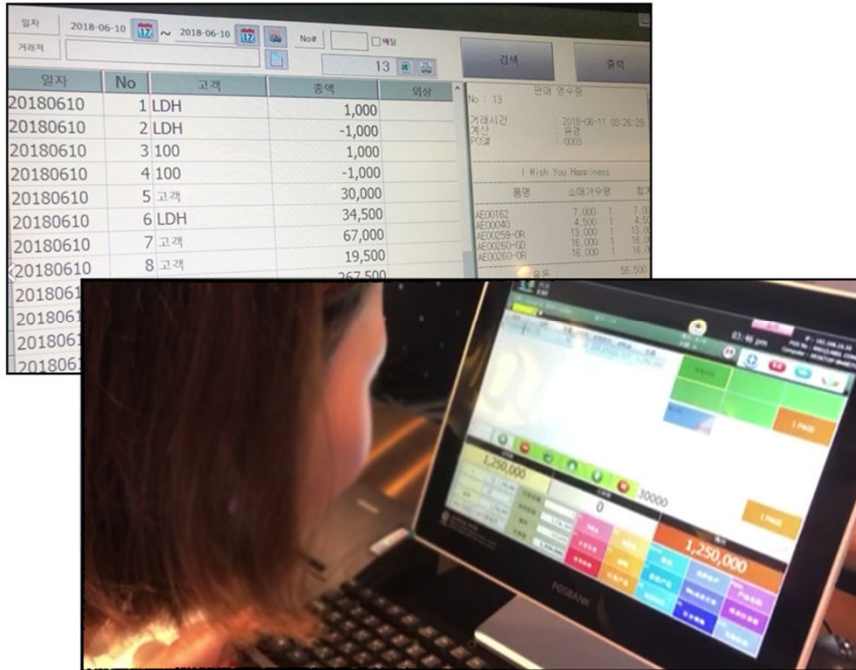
일자 2018-06-10 ~ 2018-06-10 No# 배달
거래처 13 검색 출력

| 일자 | No | 고객 | 총액 | 외상 |
|---|---|---|---|---|
| 20180610 | 1 | LDH | 1,000 | |
| 20180610 | 2 | LDH | -1,000 | |
| 20180610 | 3 | 100 | 1,000 | |
| 20180610 | 4 | 100 | -1,000 | |
| 20180610 | 5 | 고객 | 30,000 | |
| 20180610 | 6 | LDH | 34,500 | |
| 20180610 | 7 | 고객 | 67,000 | |
| 20180610 | 8 | 고객 | 19,500 | |
| 2018061 | | | 267,500 | |
| 2018061 | | | | |
| 2018061 | | | | |
| 2018061 | | | | |

판매 영수증
No : 13
거래시간 : 2018-06-11 03:26:29
계산 : 유경
POS# : 0003
I Wish You Happiness
품명 소매가 수량 합계
AE00162 7,000 1 7,00
AE00040 4,500 1 4,50
AE00258-OR 13,000 1 13,0
AE00260-GD 16,000 1 16,0
AE00260-OR 16,000 1 16,0
56,500

1,250,000
0
30000
1,250,000
1 PAGE
1 PAGE
POSBANK